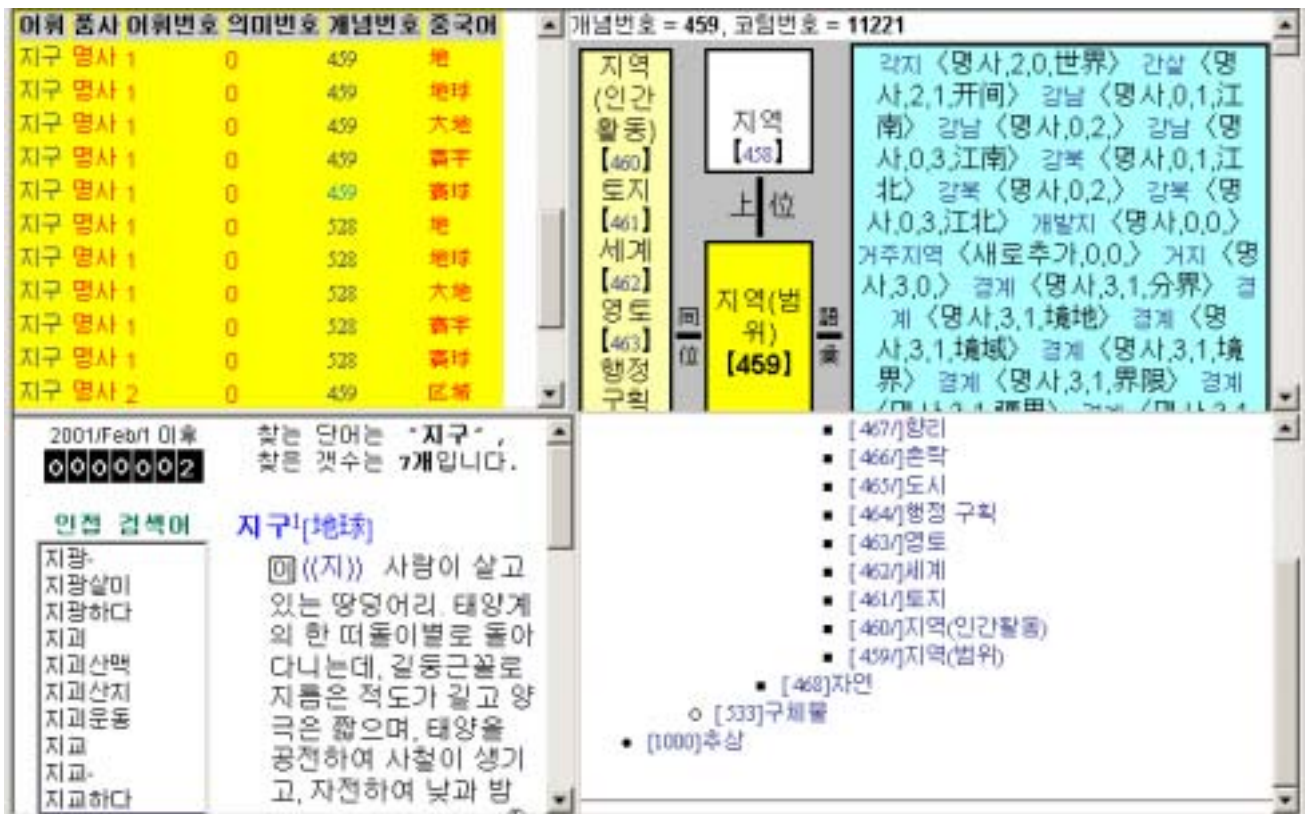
| 어휘 | 품사 | 어휘번호 | 의미번호 | 개념번호 | 중국어 |
|---|---|---|---|---|---|
| 지구 | 명사 | 1 | 0 | 459 | 地 |
| 지구 | 명사 | 1 | 0 | 459 | 地球 |
| 지구 | 명사 | 1 | 0 | 459 | 大地 |
| 지구 | 명사 | 1 | 0 | 459 | 寰宇 |
| 지구 | 명사 | 1 | 0 | 459 | 寰球 |
| 지구 | 명사 | 1 | 0 | 528 | 地 |
| 지구 | 명사 | 1 | 0 | 528 | 地球 |
| 지구 | 명사 | 1 | 0 | 528 | 大地 |
| 지구 | 명사 | 1 | 0 | 528 | 寰宇 |
| 지구 | 명사 | 1 | 0 | 528 | 寰球 |
| 지구 | 명사 | 2 | 0 | 459 | 区域 |

개념번호 = 459, 코텀번호 = 11221

지역(인간활동) 【460】 토지 【461】 세계 【462】 영토 【463】 행정 구획

同位

지역 【458】

上位

지역(범위) 【459】

語彙

각지 〈명사,2,0,世界〉 간살 〈명사,2,1,开间〉 강남 〈명사,0,1,江南〉 강남 〈명사,0,2,〉 강남 〈명사,0,3,江南〉 강북 〈명사,0,1,江北〉 강북 〈명사,0,2,〉 강북 〈명사,0,3,江北〉 개발지 〈명사,0,0,〉 거주지역 〈새로추가,0,0,〉 거지 〈명사,3,0,〉 경계 〈명사,3,1,分界〉 경계 〈명사,3,1,境地〉 경계 〈명사,3,1,境域〉 경계 〈명사,3,1,境界〉 경계 〈명사,3,1,界限〉 경계 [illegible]

2001/Feb/1 이후
0000002

찾는 단어는 "지구", 찾은 갯수는 7개입니다.

인접 검색어

지광-
지광살미
지광하다
지괴
지괴산맥
지괴산지
지괴운동
지교
지교-
지교하다

지구¹[地球]

명 ((지)) 사람이 살고 있는 땅덩어리. 태양계의 한 떠돌이별로 돌아다니는데, 길둥근꼴로 지름은 적도가 길고 양극은 짧으며, 태양을 공전하여 사철이 생기고, 자전하여 낮과 밤

- [467]향리
- [466]촌락
- [465]도시
- [464]행정 구획
- [463]영토
- [462]세계
- [461]토지
- [460]지역(인간활동)
- [459]지역(범위)
- [468]자연
- [533]구체물
- [1000]추상